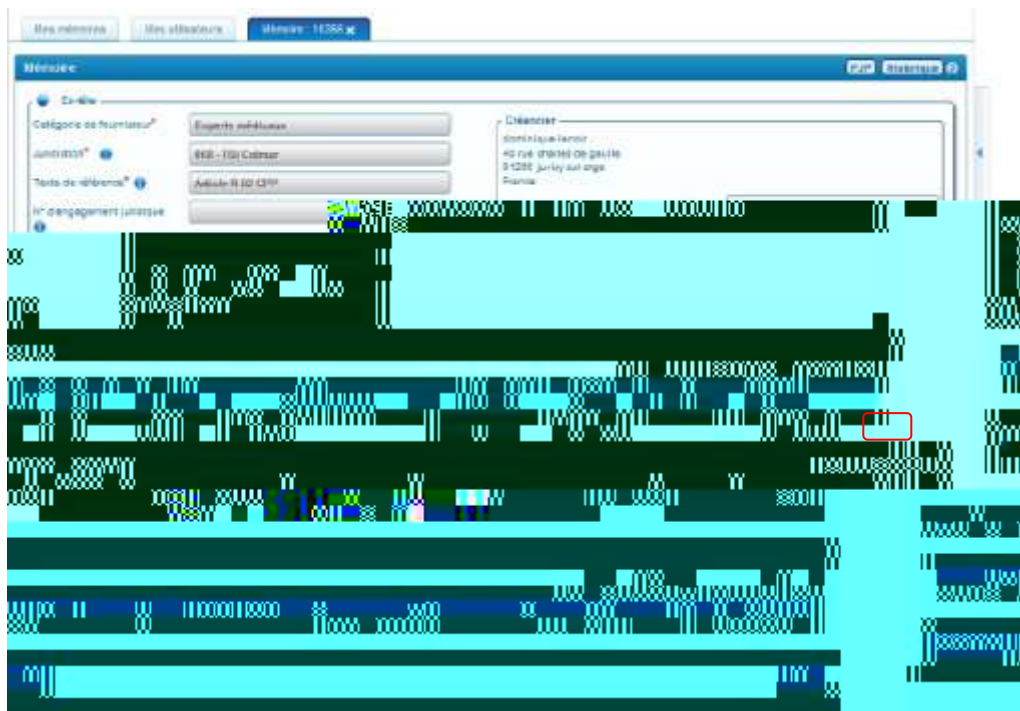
Mes mémoires | Mes utilisateurs | Mémoire : 16266 ✖

Mémoire

PDF | Historique

En-tête

Catégorie de fournisseur* | Experts médicaux
Juridiction* | 868 - TGI Colmar
Texte de référence* | Article R.92 CPP
N° d'engagement juridique

Créancier
dominique lanoir
40 rue charles de gaulle
91260 juvisy sur orge
France

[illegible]